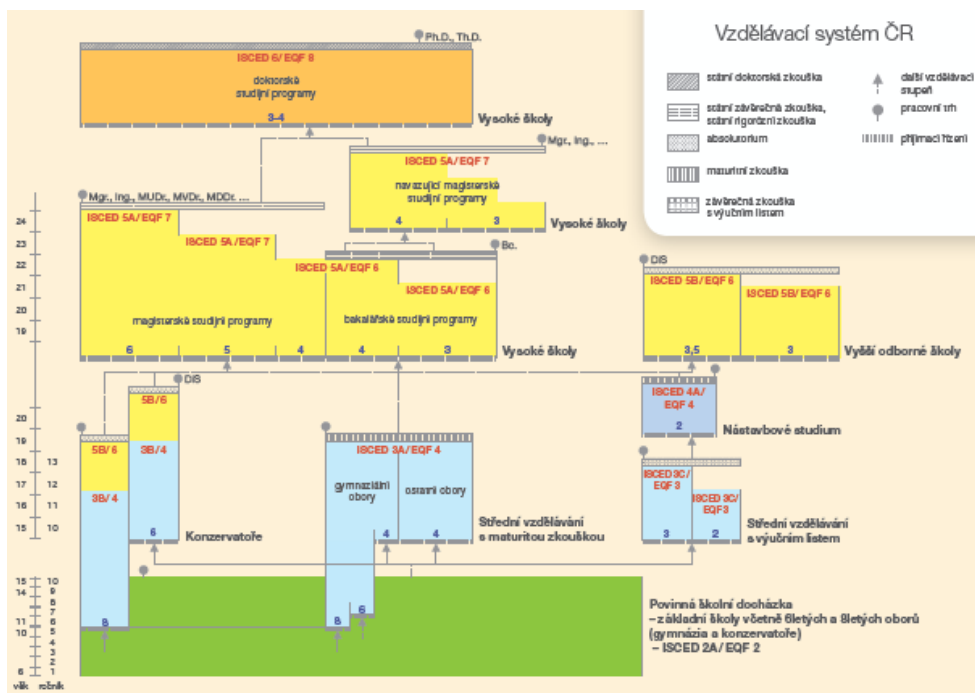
Vzdělávací systém ČR

státní doktorská zkouška
státní závěrečná zkouška, státní rigorózní zkouška
absolutorium
maturitní zkouška
závěrečná zkouška s výučním listem
další vzdělávací stupeň
pracovní trh
přijímací řízení

Ph.D., Th.D.

ISCED 6/ EQF 8
doktorské studijní programy
3-4
Vysoké školy

Mgr., Ing., ...
ISCED 5A/ EQF 7
navazující magisterské studijní programy
4
3
Vysoké školy

Mgr., Ing., MUDr., MVDr., MDDr. ...
ISCED 5A/ EQF 7
ISCED 5A/ EQF 7
ISCED 5A/ EQF 6
ISCED 5A/ EQF 6
Bc.
magisterské studijní programy
bakalářské studijní programy
6
5
4
4
3
Vysoké školy

DiS
ISCED 5B/ EQF 6
ISCED 5B/ EQF 6
3,5
3
Vyšší odborné školy

DiS
5B/ 6
3B/ 4
5B/ 6
3B/ 4
6
8
Konzervatoře

ISCED 3A/ EQF 4
gymnaziální obory
ostatní obory
4
4
Střední vzdělávání s maturitou zkouškou

ISCED 4A/ EQF 4
2
Nástavbové studium

ISCED 3C/ EQF 3
ISCED 3C/ EQF3
3
2
Střední vzdělávání s výučním listem

8
6
Povinná školní docházka
– základní školy včetně 6letých a 8letých oborů (gymnázia a konzervatoře)
– ISCED 2A/ EQF 2

24
23
22
21
20
19
20
19
18
17
16
15
13
12
11
10
15
14
13
12
11
10
9
8
7
6
10
9
8
7
6
5
4
3
2
1
věk
ročník